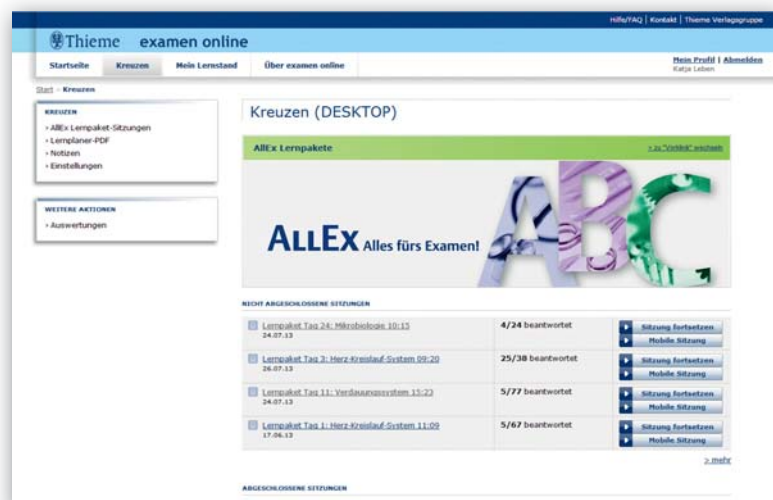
Hilfe/FAQ | Kontakt | Thieme Verlagsgruppe

Thieme examen online

Startseite Kreuzen Mein Lernstand Über examen online

Mein Profil | Abmelden
Katja Leben

Start › Kreuzen

KREUZEN
› AllEx Lernpaket-Sitzungen
› Lernplaner-PDF
› Notizen
› Einstellungen

WEITERE AKTIONEN
› Auswertungen

Kreuzen (DESKTOP)

AllEx Lernpakete

› zu "Vorklinik" wechseln

ALLEX Alles fürs Examen!

ABC

NICHT ABGESCHLOSSENE SITZUNGEN

| | | |
|---|---|---|
| Lernpaket Tag 24: Mikrobiologie 10:15 24.07.13 | 4/24 beantwortet | Sitzung fortsetzen / Mobile Sitzung |
| Lernpaket Tag 3: Herz-Kreislauf-System 09:20 26.07.13 | 25/38 beantwortet | Sitzung fortsetzen / Mobile Sitzung |
| Lernpaket Tag 11: Verdauungssystem 15:23 24.07.13 | 5/77 beantwortet | Sitzung fortsetzen / Mobile Sitzung |
| Lernpaket Tag 1: Herz-Kreislauf-System 11:09 17.06.13 | 5/67 beantwortet | Sitzung fortsetzen / Mobile Sitzung |

› mehr

ABGESCHLOSSENE SITZUNGEN